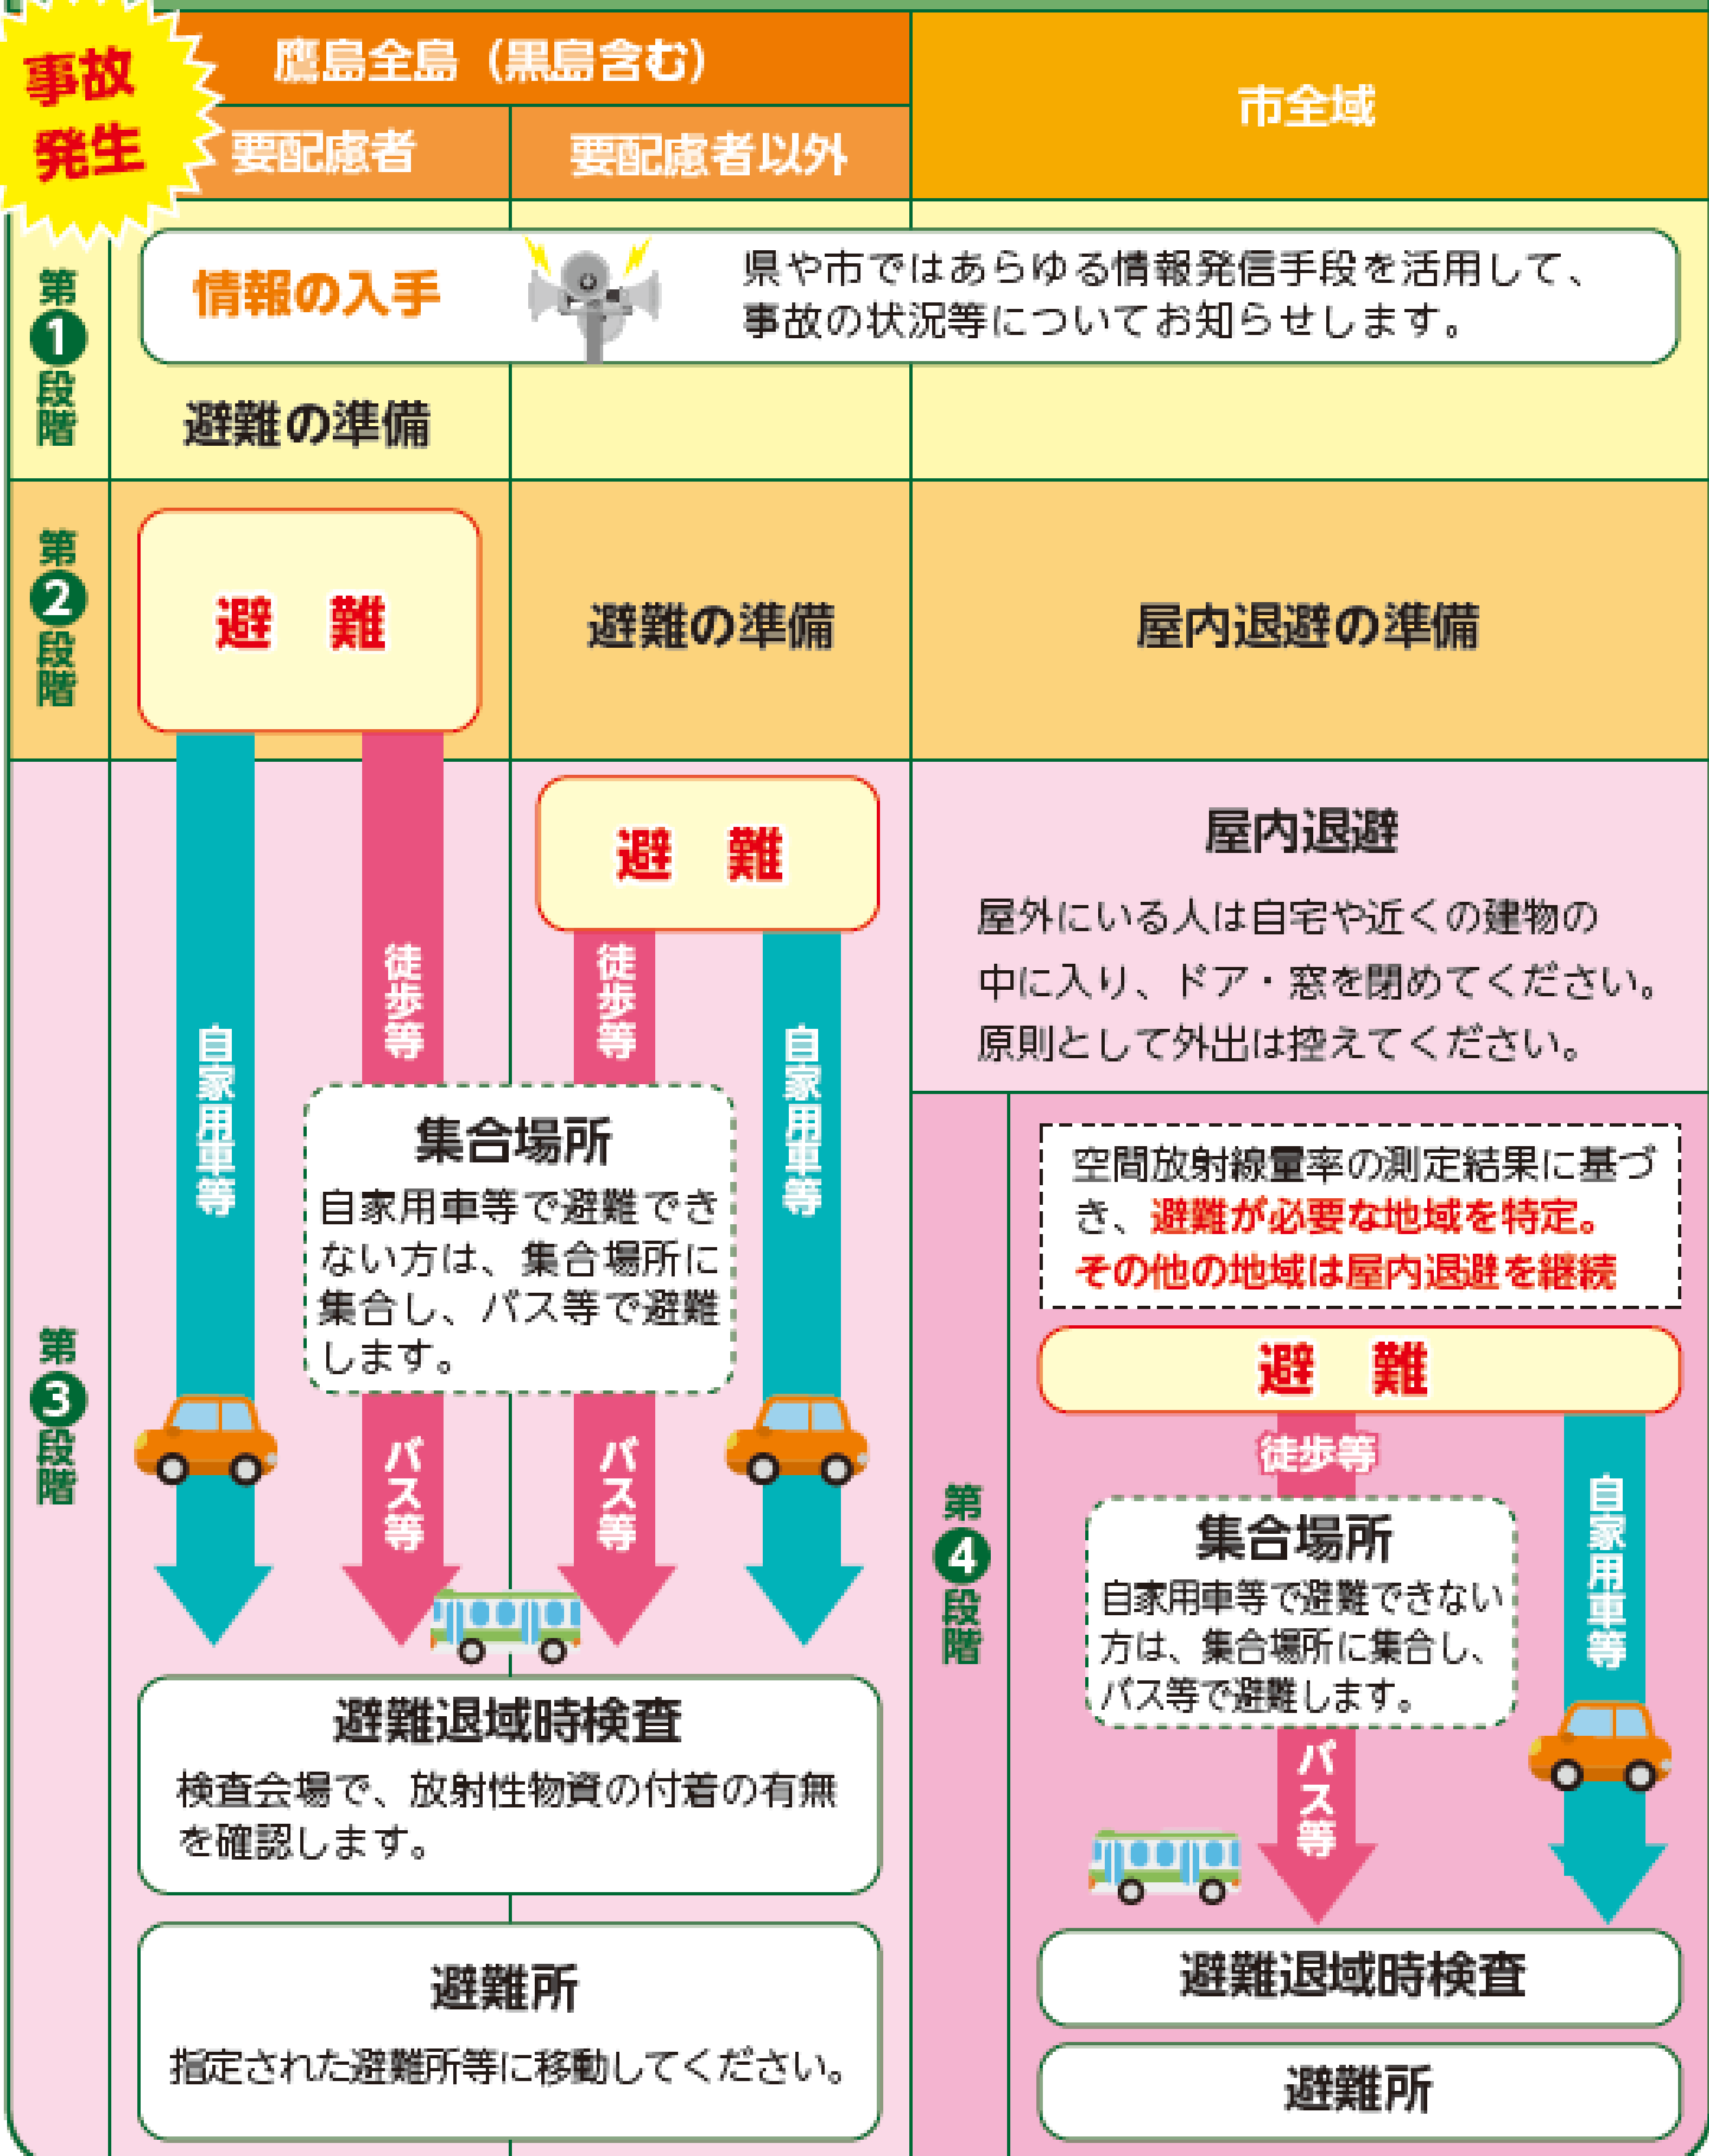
事故発生

鷹島全島（黒島含む）

要配慮者

要配慮者以外

市全域

第1段階

情報の入手

県や市ではあらゆる情報発信手段を活用して、事故の状況等についてお知らせします。

避難の準備

第2段階

避　難

避難の準備

屋内退避の準備

第3段階

自家用車等

徒歩等

避　難

徒歩等

自家用車等

屋内退避

屋外にいる人は自宅や近くの建物の中に入り、ドア・窓を閉めてください。原則として外出は控えてください。

集合場所

自家用車等で避難できない方は、集合場所に集合し、バス等で避難します。

バス等

バス等

空間放射線量率の測定結果に基づき、避難が必要な地域を特定。その他の地域は屋内退避を継続

第4段階

避　難

徒歩等

自家用車等

集合場所

自家用車等で避難できない方は、集合場所に集合し、バス等で避難します。

バス等

避難退域時検査

検査会場で、放射性物質の付着の有無を確認します。

避難退域時検査

避難所

指定された避難所等に移動してください。

避難所